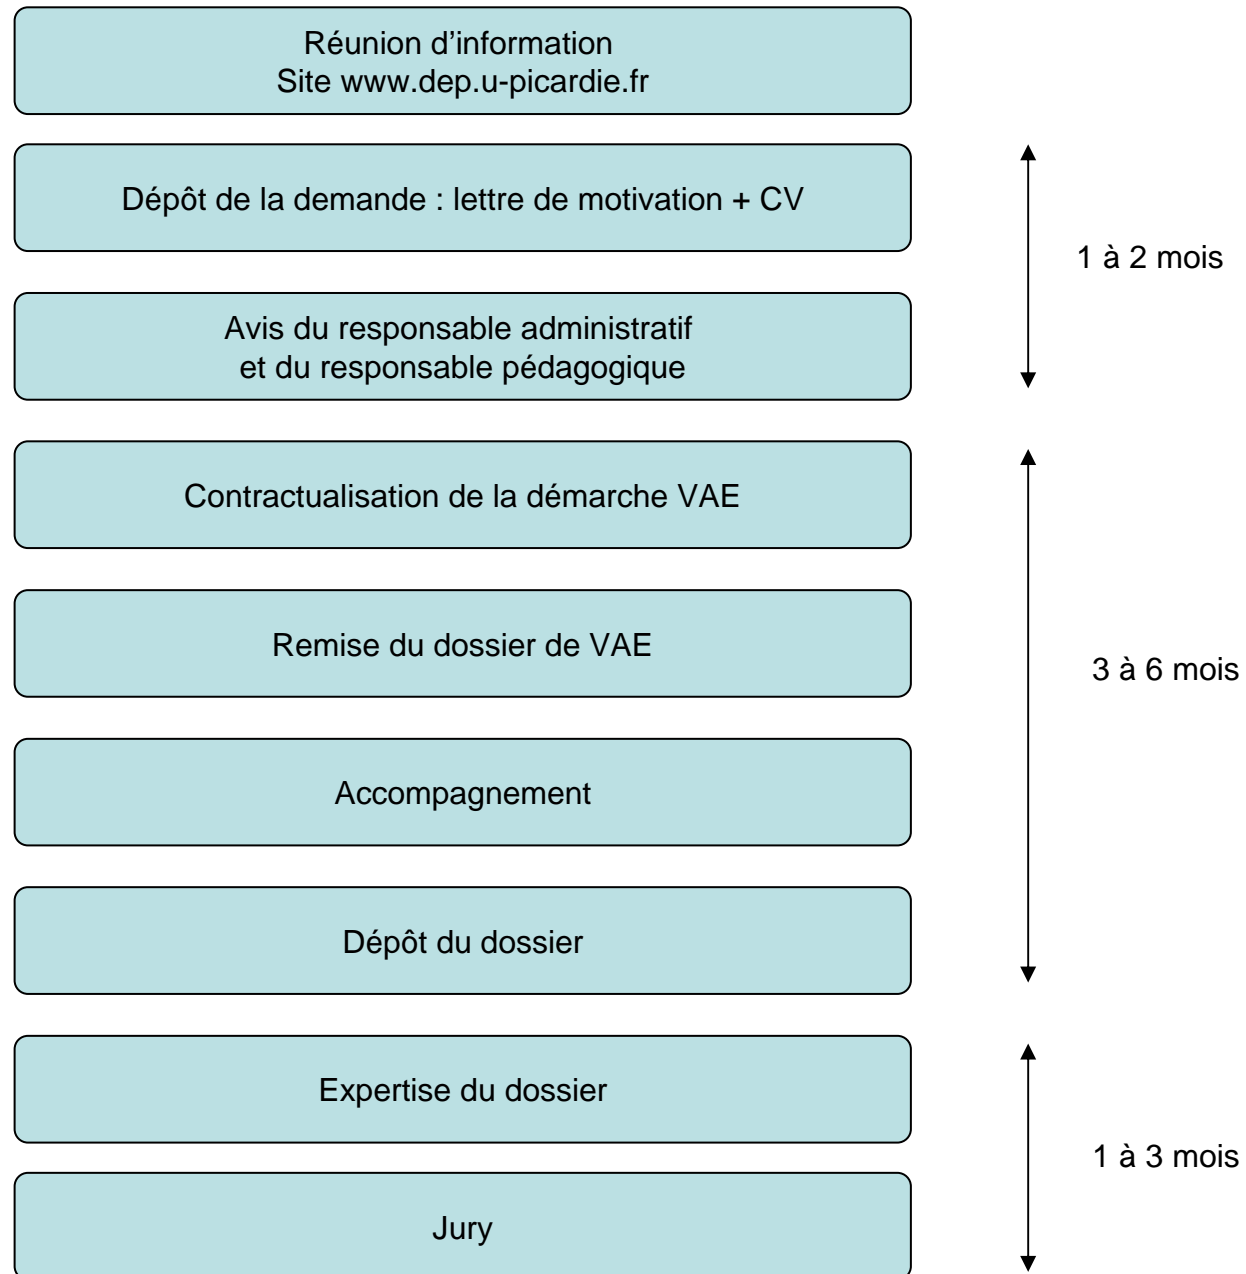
Réunion d’information
Site www.dep.u-picardie.fr

Dépôt de la demande : lettre de motivation + CV

1 à 2 mois

Avis du responsable administratif
et du responsable pédagogique

Contractualisation de la démarche VAE

Remise du dossier de VAE

3 à 6 mois

Accompagnement

Dépôt du dossier

Expertise du dossier

1 à 3 mois

Jury